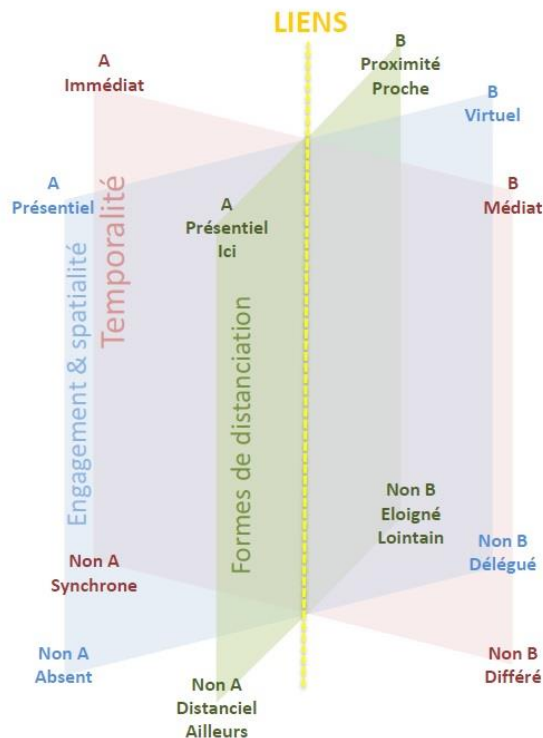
LIENS

A
Immédiat

B
Proximité
Proche

B
Virtuel

A
Présentiel

B
Médiat

A
Présentiel
Ici

Temporalité

Engagement & spatialité

Formes de distanciation

Non B
Eloigné
Lointain

Non B
Délégué

Non A
Synchrone

Non A
Absent

Non B
Différé

Non A
Distanciel
Ailleurs